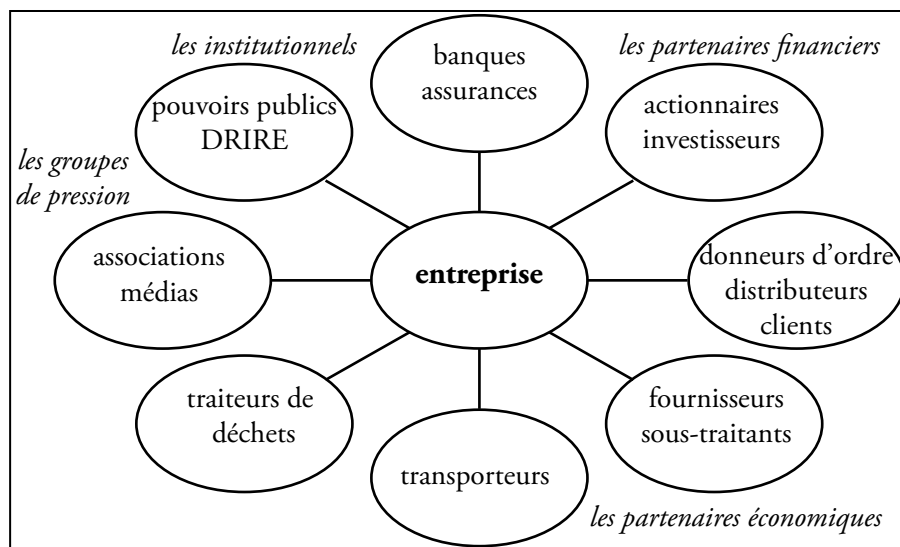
les institutionnels

banques assurances

les partenaires financiers

pouvoirs publics DRIRE

actionnaires investisseurs

les groupes de pression

associations médias

**entreprise**

donneurs d'ordre distributeurs clients

traiteurs de déchets

transporteurs

fournisseurs sous-traitants

les partenaires économiques